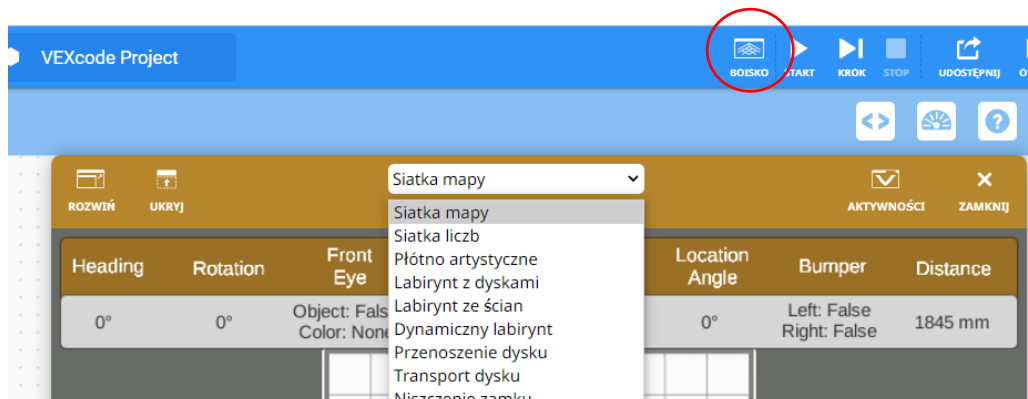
VEXcode Project

BOISKO START KROK STOP UDOSTĘPNIJ O

ROZWIŃ UKRYJ

Siatka mapy

AKTYWNOŚCI ZAMKNIJ

Siatka mapy
Siatka liczb
Płótno artystyczne
Labirynt z dyskami
Labirynt ze ścian
Dynamiczny labirynt
Przenoszenie dysku
Transport dysku
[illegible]

| Heading | Rotation | Front Eye | Location Angle | Bumper | Distance |
|---|---|---|---|---|---|
| 0° | 0° | Object: Fals Color: None | 0° | Left: False Right: False | 1845 mm |